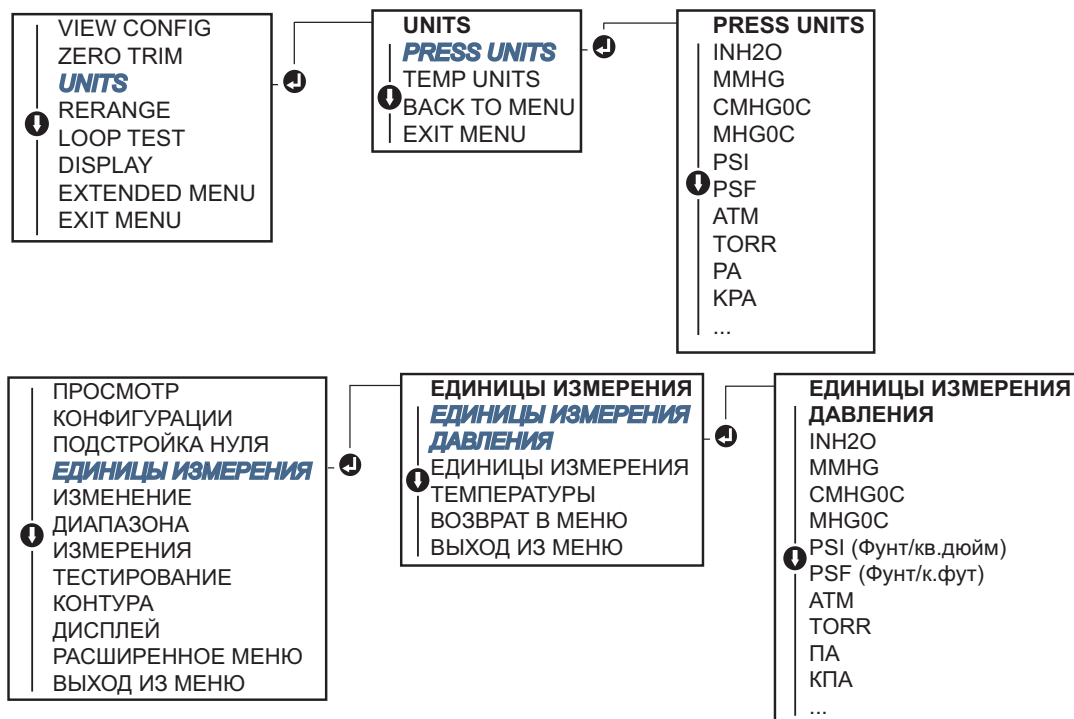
VIEW CONFIG
ZERO TRIM
UNITS
RERANGE
LOOP TEST
DISPLAY
EXTENDED MENU
EXIT MENU

UNITS
PRESS UNITS
TEMP UNITS
BACK TO MENU
EXIT MENU

PRESS UNITS
INH2O
MMHG
CMHG0C
MHG0C
PSI
PSF
ATM
TORR
PA
KPA
...

ПРОСМОТР
КОНФИГУРАЦИИ
ПОДСТРОЙКА НУЛЯ
ЕДИНИЦЫ ИЗМЕРЕНИЯ
ИЗМЕНЕНИЕ
ДИАПАЗОНА
ИЗМЕРЕНИЯ
ТЕСТИРОВАНИЕ
КОНТУРА
ДИСПЛЕЙ
РАСШИРЕННОЕ МЕНЮ
ВЫХОД ИЗ МЕНЮ

ЕДИНИЦЫ ИЗМЕРЕНИЯ
ЕДИНИЦЫ ИЗМЕРЕНИЯ ДАВЛЕНИЯ
ЕДИНИЦЫ ИЗМЕРЕНИЯ
ТЕМПЕРАТУРЫ
ВОЗВРАТ В МЕНЮ
ВЫХОД ИЗ МЕНЮ

ЕДИНИЦЫ ИЗМЕРЕНИЯ
ДАВЛЕНИЯ
INH2O
MMHG
CMHG0C
MHG0C
PSI (Фунт/кв.дюйм)
PSF (Фунт/к.фут)
ATM
TORR
ПА
КПА
...